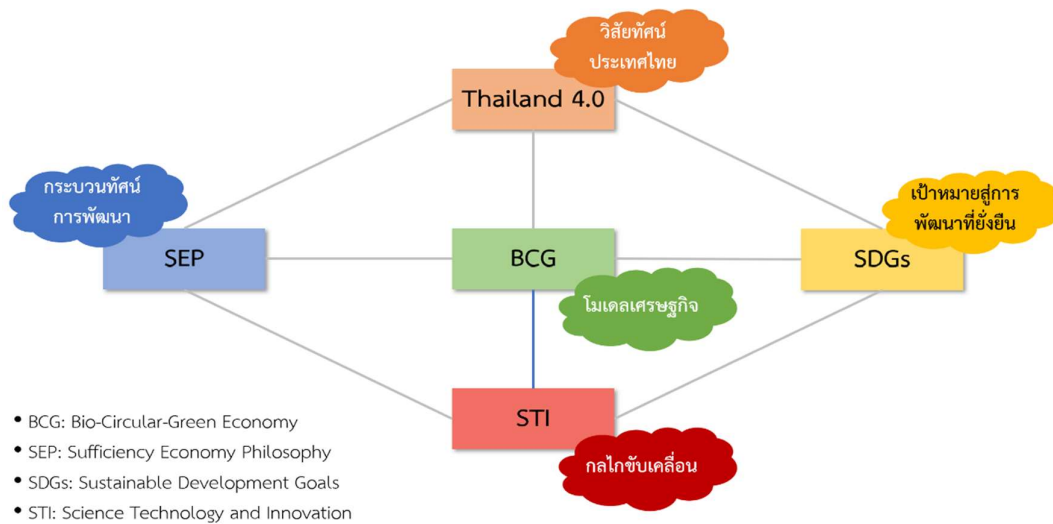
วิสัยทัศน์ประเทศไทย

Thailand 4.0

กระบวนทัศน์การพัฒนา

เป้าหมายสู่การพัฒนาที่ยั่งยืน

SEP

BCG

SDGs

โมเดลเศรษฐกิจ

STI

กลไกขับเคลื่อน

• BCG: Bio-Circular-Green Economy
• SEP: Sufficiency Economy Philosophy
• SDGs: Sustainable Development Goals
• STI: Science Technology and Innovation